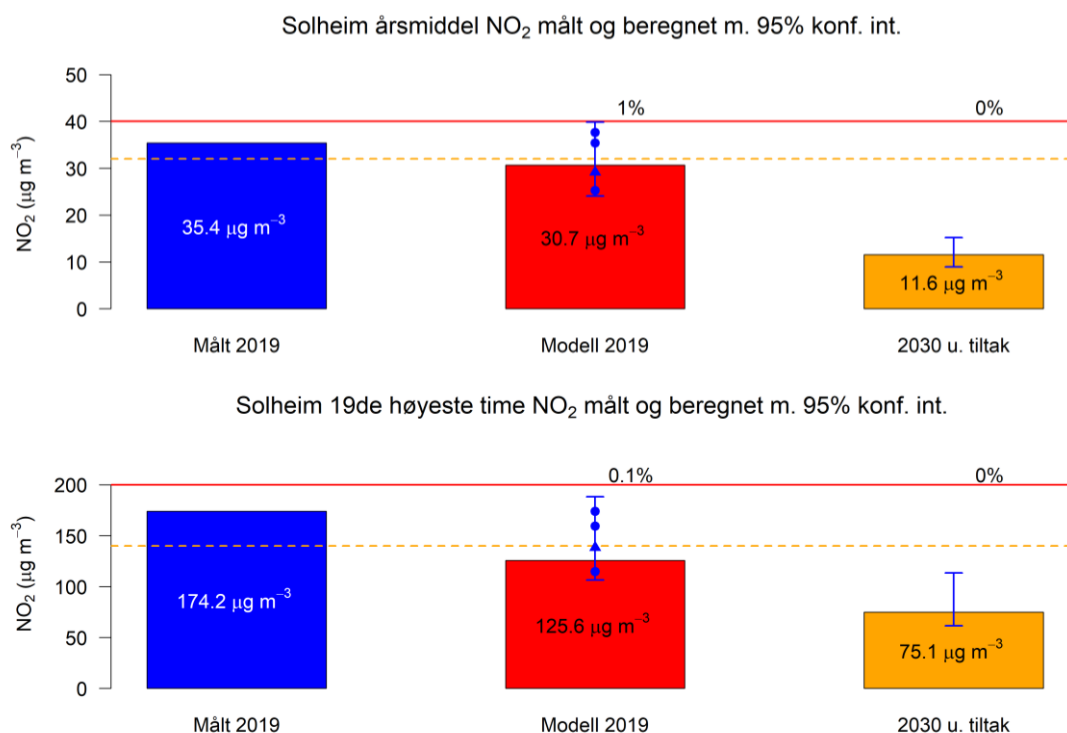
Solheim årsmiddel $NO_2$ målt og beregnet m. 95% konf. int.

50
40
30
20
10
0

$NO_2$ ($\mu g\ m^{-3}$)

1%
0%

35.4 $\mu g\ m^{-3}$
30.7 $\mu g\ m^{-3}$
11.6 $\mu g\ m^{-3}$

Målt 2019
Modell 2019
2030 u. tiltak

Solheim 19de høyeste time $NO_2$ målt og beregnet m. 95% konf. int.

200
150
100
50
0

$NO_2$ ($\mu g\ m^{-3}$)

0.1%
0%

174.2 $\mu g\ m^{-3}$
125.6 $\mu g\ m^{-3}$
75.1 $\mu g\ m^{-3}$

Målt 2019
Modell 2019
2030 u. tiltak